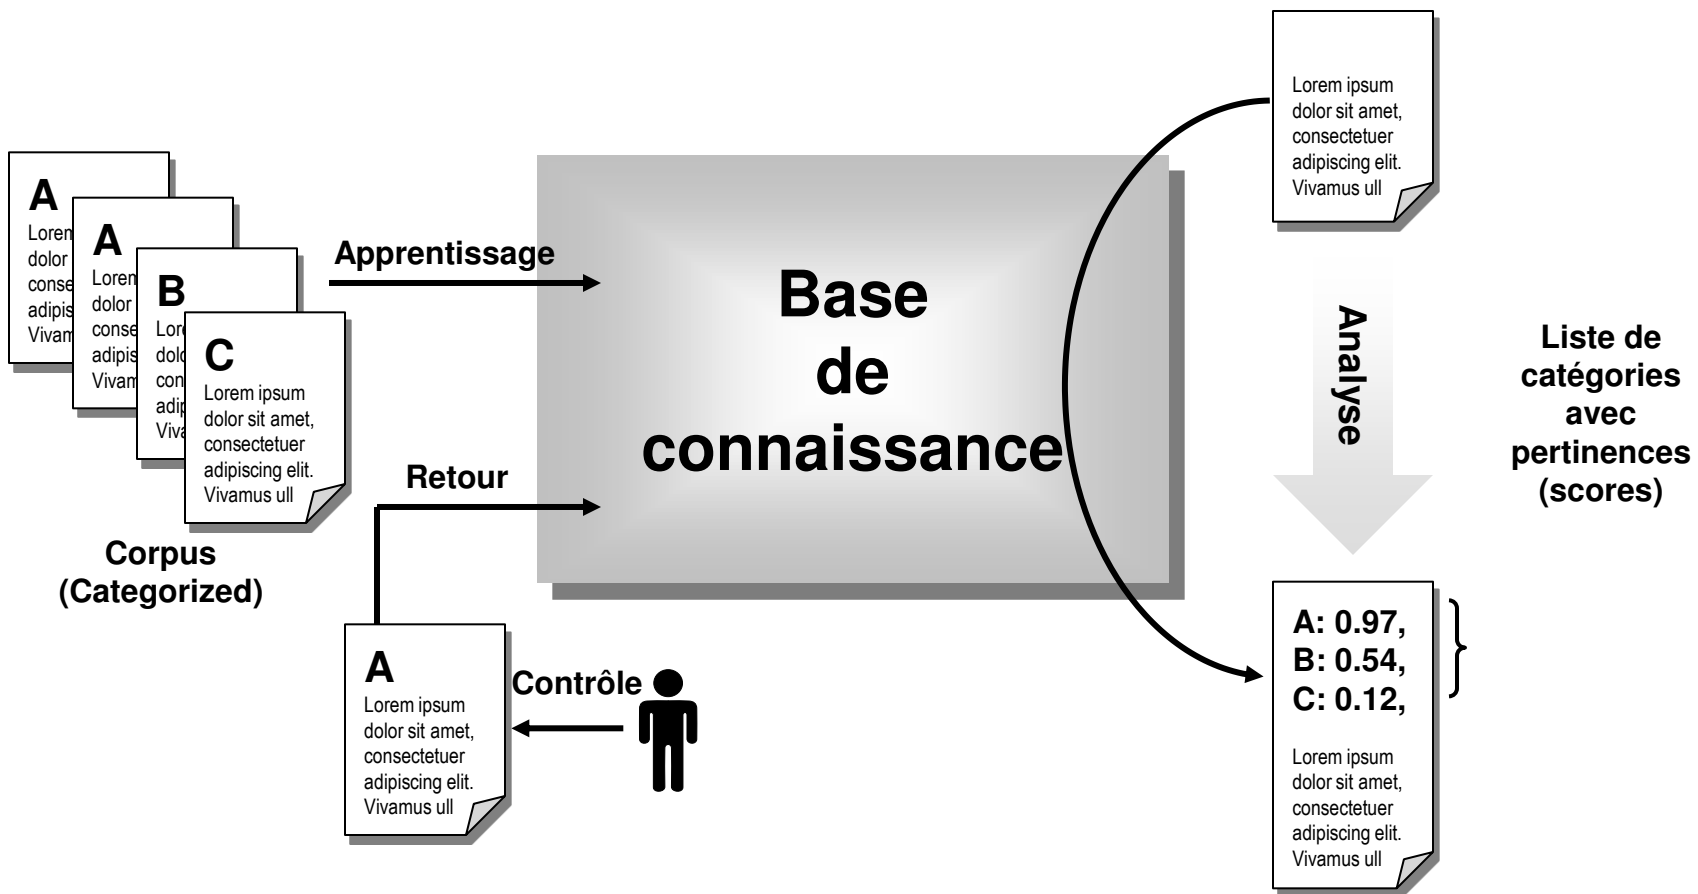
A
Lorem
dolor
conse
adipis
Vivam

A
Lorem
dolor
conse
adipis
Vivam

B
Lore
dolo
con
adip
Viva

C
Lorem ipsum dolor sit amet, consectetuer adipiscing elit. Vivamus ull

Corpus (Categorized)

Apprentissage

Retour

Base de connaissance

A
Lorem ipsum dolor sit amet, consectetuer adipiscing elit. Vivamus ull

Contrôle

Lorem ipsum dolor sit amet, consectetuer adipiscing elit. Vivamus ull

Analyse

Liste de catégories avec pertinences (scores)

A: 0.97,
B: 0.54,
C: 0.12,

Lorem ipsum dolor sit amet, consectetuer adipiscing elit. Vivamus ull